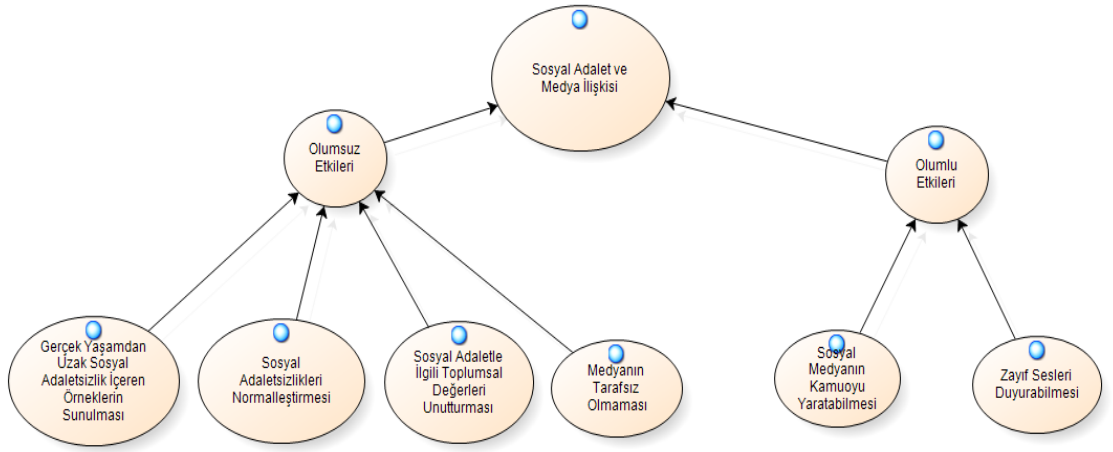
Sosyal Adalet ve Medya İlişkisi

Olumsuz Etkileri

Olumlu Etkileri

Gerçek Yaşamdan Uzak Sosyal Adaletsizlik İçeren Örneklerin Sunulması

Sosyal Adaletsizlikleri Normalleştirmesi

Sosyal Adaletle İlgili Toplumsal Değerleri Unutturması

Medyanın Tarafsız Olmaması

Sosyal Medyanın Kamuoyu Yaratabilmesi

Zayıf Sesleri Duyurabilmesi